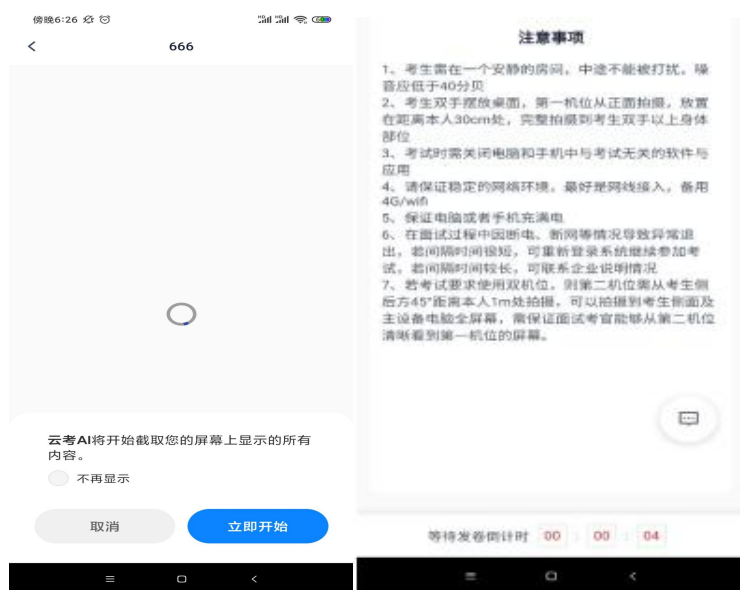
傍晚6:26

666

云考AI将开始截取您的屏幕上显示的所有内容。

不再显示

取消

立即开始

注意事项

1、考生需在一个安静的房间，中途不能被打扰。噪音应低于40分贝

2、考生双手摆放桌面，第一机位从正面拍摄，放置在距离本人30cm处，完整拍摄到考生双手以上身体部位

3、考试时需关闭电脑和手机中与考试无关的软件与应用

4、请保证稳定的网络环境，最好是网线接入，备用4G/wifi

5、保证电脑或者手机充满电

6、在面试过程中因断电、断网等情况导致异常退出，若间隔时间很短，可重新登录系统继续参加考试，若间隔时间较长，可联系企业说明情况

7、若考试要求使用双机位，则第二机位需从考生侧后方45°距离本人1m处拍摄，可以拍摄到考生侧面及主设备电脑全屏幕，需保证面试考官能够从第二机位清晰看到第一机位的屏幕。

等待发卷倒计时 00 : 00 : 04